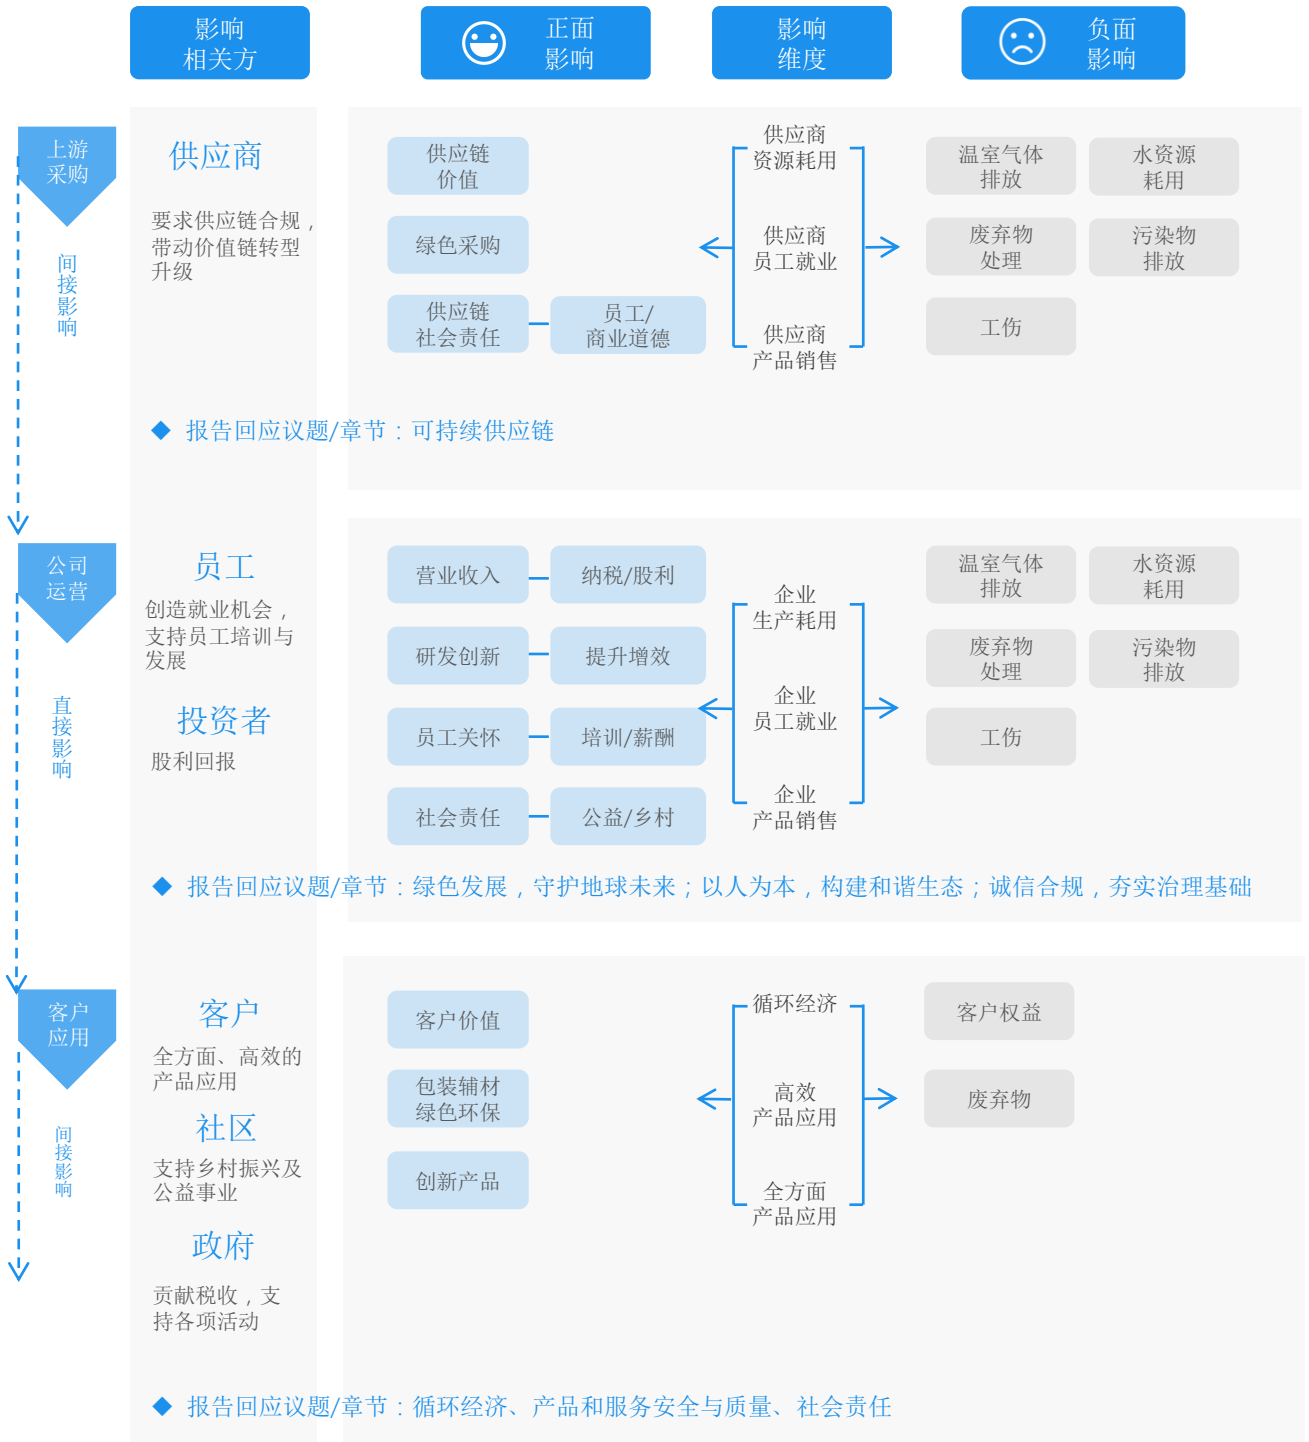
影响相关方

正面影响

影响维度

负面影响

上游采购

间接影响

供应商

要求供应链合规，带动价值链转型升级

供应链价值

绿色采购

供应链社会责任

员工/商业道德

供应商资源耗用

供应商员工就业

供应商产品销售

温室气体排放

水资源耗用

废弃物处理

污染物排放

工伤

◆ 报告回应议题/章节：可持续供应链

公司运营

直接影响

员工

创造就业机会，支持员工培训与发展

投资者

股利回报

营业收入

纳税/股利

研发创新

提升增效

员工关怀

培训/薪酬

社会责任

公益/乡村

企业生产耗用

企业员工就业

企业产品销售

温室气体排放

水资源耗用

废弃物处理

污染物排放

工伤

◆ 报告回应议题/章节：绿色发展，守护地球未来；以人为本，构建和谐生态；诚信合规，夯实治理基础

客户应用

间接影响

客户

全方面、高效的产品应用

社区

支持乡村振兴及公益事业

政府

贡献税收，支持各项活动

客户价值

包装辅材绿色环保

创新产品

循环经济

高效产品应用

全方面产品应用

客户权益

废弃物

◆ 报告回应议题/章节：循环经济、产品和服务安全与质量、社会责任